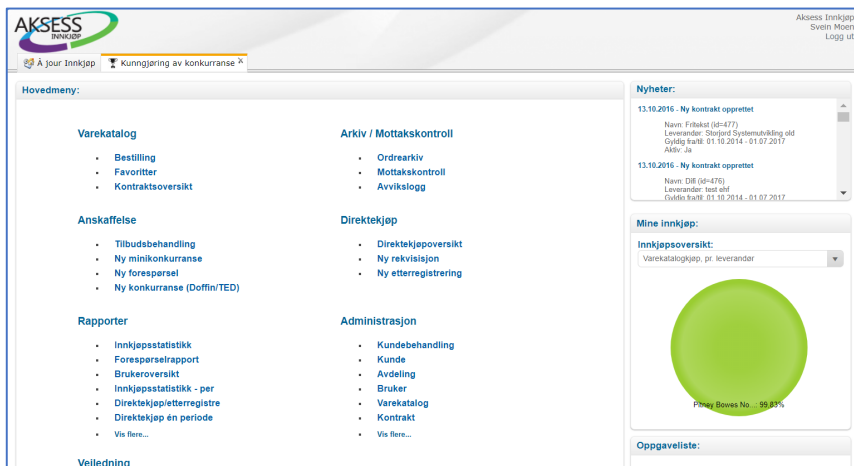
AKSESS INNKJØP

Aksess Innkjøp
Svein Moen
Logg ut

À jour Innkjøp | Kunngjøring av konkurranse x

Hovedmeny:

Varekatalog
- Bestilling
- Favoritter
- Kontraktsoversikt

Anskaffelse
- Tilbudsbehandling
- Ny minikonkurranse
- Ny forespørsel
- Ny konkurranse (Doffin/TED)

Rapporter
- Innkjøpsstatistikk
- Forespørselrapport
- Brukeroversikt
- Innkjøpsstatistikk - per
- Direktekjøp/etterregistre
- Direktekjøp én periode
- Vis flere...

Veiledning

Arkiv / Mottakskontroll
- Ordrearkiv
- Mottakskontroll
- Avvikslogg

Direktekjøp
- Direktekjøpoversikt
- Ny rekvisisjon
- Ny etterregistrering

Administrasjon
- Kundebehandling
- Kunde
- Avdeling
- Bruker
- Varekatalog
- Kontrakt
- Vis flere...

Nyheter:

13.10.2016 - Ny kontrakt opprettet
Navn: Fritekst (id=477)
Leverandør: Storjord Systemutvikling old
Gyldig fra/til: 01.10.2014 - 01.07.2017
Aktiv: Ja

13.10.2016 - Ny kontrakt opprettet
Navn: Dill (id=476)
Leverandør: test ehf
Gyldig fra/til: 01.10.2014 - 01.07.2017

Mine innkjøp:

Innkjøpsoversikt:
Varekatalogkjøp, pr. leverandør

Pitney Bowes No... 99.83%

Oppgaveliste: